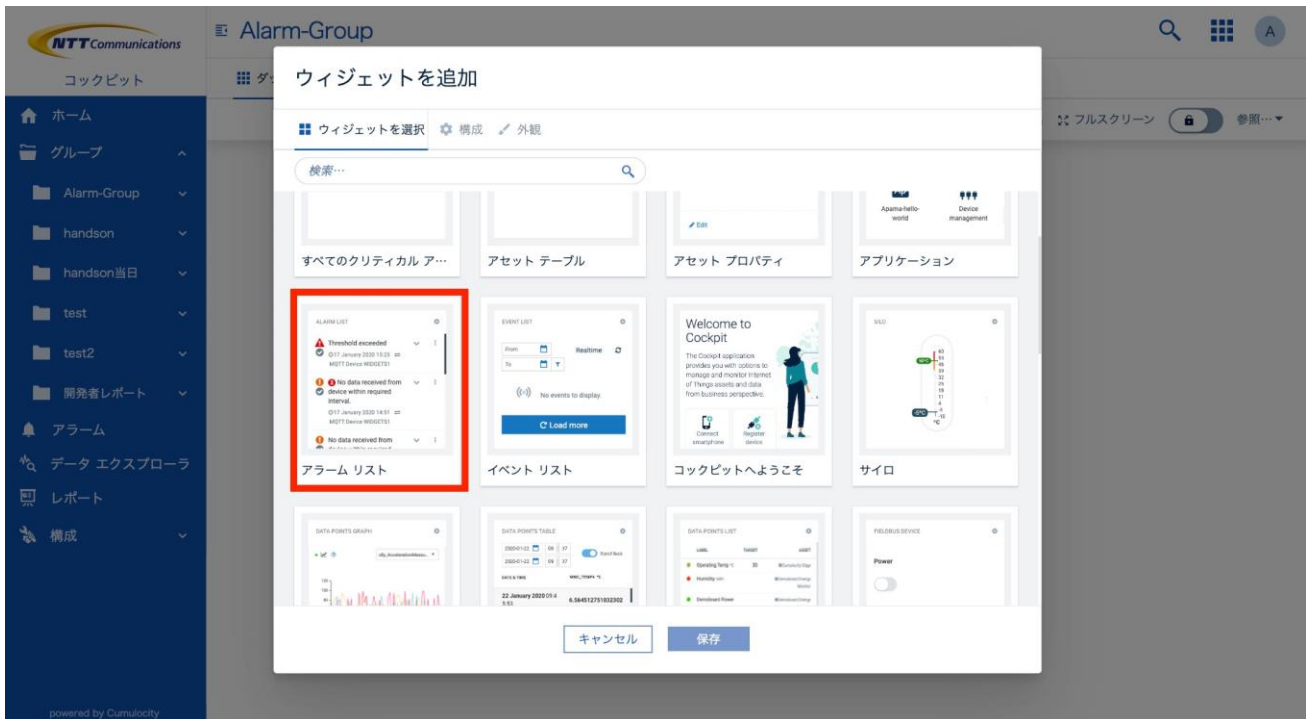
NTT Communications

コックピット

ホーム

グループ

Alarm-Group

handson

handson当日

test

test2

開発者レポート

アラーム

データ エクスプローラ

レポート

構成

powered by Cumulocity

Alarm-Group

ダ

フルスクリーン

参照…

A

ウィジェットを追加

ウィジェットを選択　構成　外観

検索…

Edit

Apama-hello-world

Device management

すべてのクリティカル ア…

アセット テーブル

アセット プロパティ

アプリケーション

ALARM LIST

Threshold exceeded

17 January 2020 15:25

MQTT Device WIDGETS1

No data received from device within required interval.

17 January 2020 14:51

MQTT Device WIDGETS1

No data received from

アラーム リスト

EVENT LIST

From

To

Realtime

No events to display

Load more

イベント リスト

Welcome to Cockpit

The Cockpit application provides you with options to manage and monitor Internet of Things assets and data from business perspective.

Connect smartphone

Register device

コックピットへようこそ

SILO

サイロ

DATA POINTS GRAPH

DATA POINTS TABLE

22 January 2020 09:4

6.564512751832302

DATA POINTS LIST

Operating Temp

Humidity

FIELDBUS DEVICE

Power

キャンセル

保存